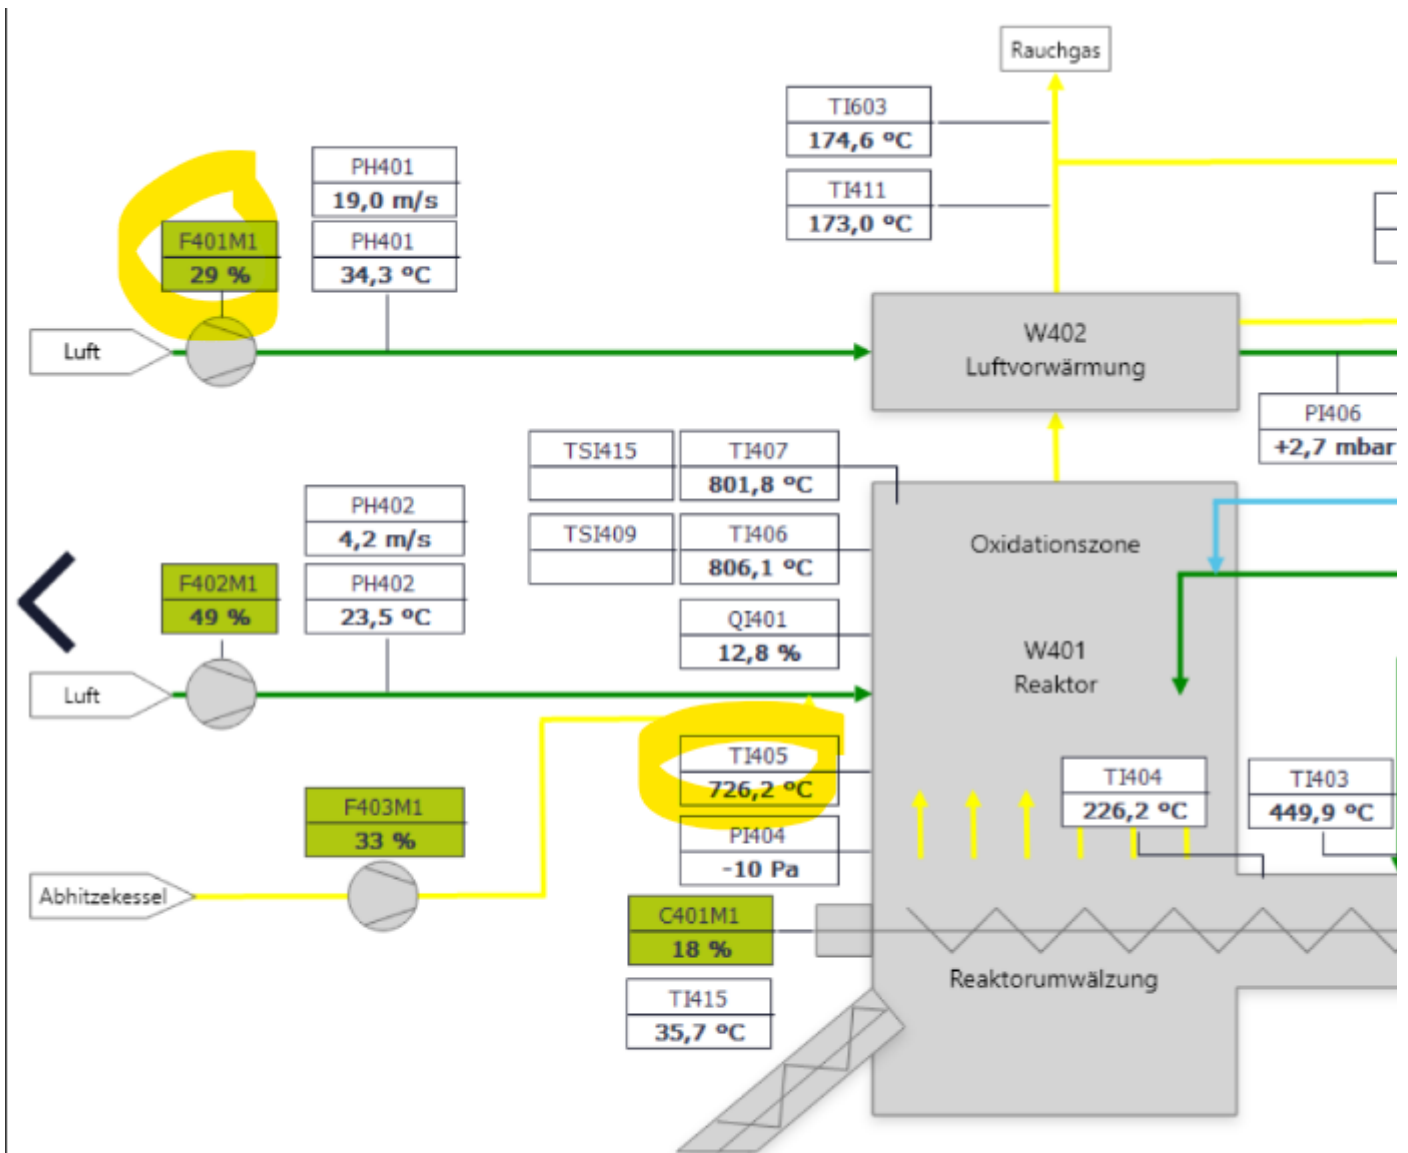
Rauchgas

TI603
174,6 °C

TI411
173,0 °C

PH401
19,0 m/s

PH401
34,3 °C

F401M1
29 %

Luft

W402
Luftvorwärmung

PI406
+2,7 mbar

TSI415

TI407
801,8 °C

TSI409

TI406
806,1 °C

QI401
12,8 %

PH402
4,2 m/s

PH402
23,5 °C

F402M1
49 %

Luft

Oxidationszone

W401
Reaktor

TI405
726,2 °C

PI404
-10 Pa

F403M1
33 %

Abhitzekessel

TI404
226,2 °C

TI403
449,9 °C

C401M1
18 %

TI415
35,7 °C

Reaktorumwälzung